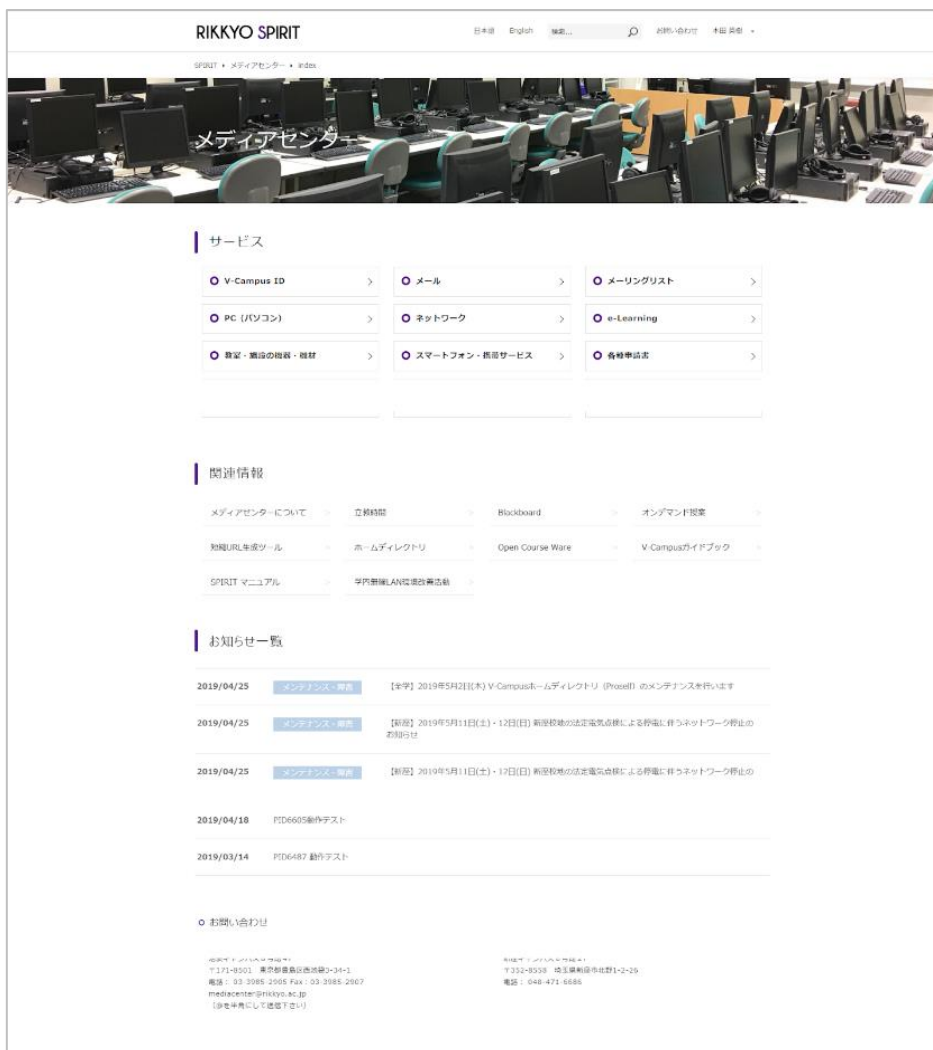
RIKKYO SPIRIT

日本語 English 検索... お問い合わせ 本田 英樹

SPIRIT • メディアセンター • index

メディアセンター

サービス

V-Campus ID
メール
メーリングリスト
PC（パソコン）
ネットワーク
e-Learning
教室・施設の機器・機材
スマートフォン・携帯サービス
各種申請書

関連情報

メディアセンターについて
立教時間
Blackboard
オンデマンド授業
短縮URL生成ツール
ホームディレクトリ
Open Course Ware
V-Campusガイドブック
SPIRIT マニュアル
学内無線LAN環境改善活動

お知らせ一覧

2019/04/25 メンテナンス・障害 【全学】2019年5月2日(木) V-Campusホームディレクトリ（Proself）のメンテナンスを行います

2019/04/25 メンテナンス・障害 【新座】2019年5月11日(土)・12日(日) 新座校地の法定電気点検による停電に伴うネットワーク停止のお知らせ

2019/04/25 メンテナンス・障害 【新座】2019年5月11日(土)・12日(日) 新座校地の法定電気点検による停電に伴うネットワーク停止の

2019/04/18 PID6605動作テスト

2019/03/14 PID6487 動作テスト

お問い合わせ

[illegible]
〒171-8501 東京都豊島区西池袋3-34-1
電話：03-3985-2005 Fax：03-3985-2907
mediacenter@rikkyo.ac.jp
（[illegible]を半角にして送信下さい）

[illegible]
〒352-8558 埼玉県新座市北野1-2-26
電話：048-471-6686